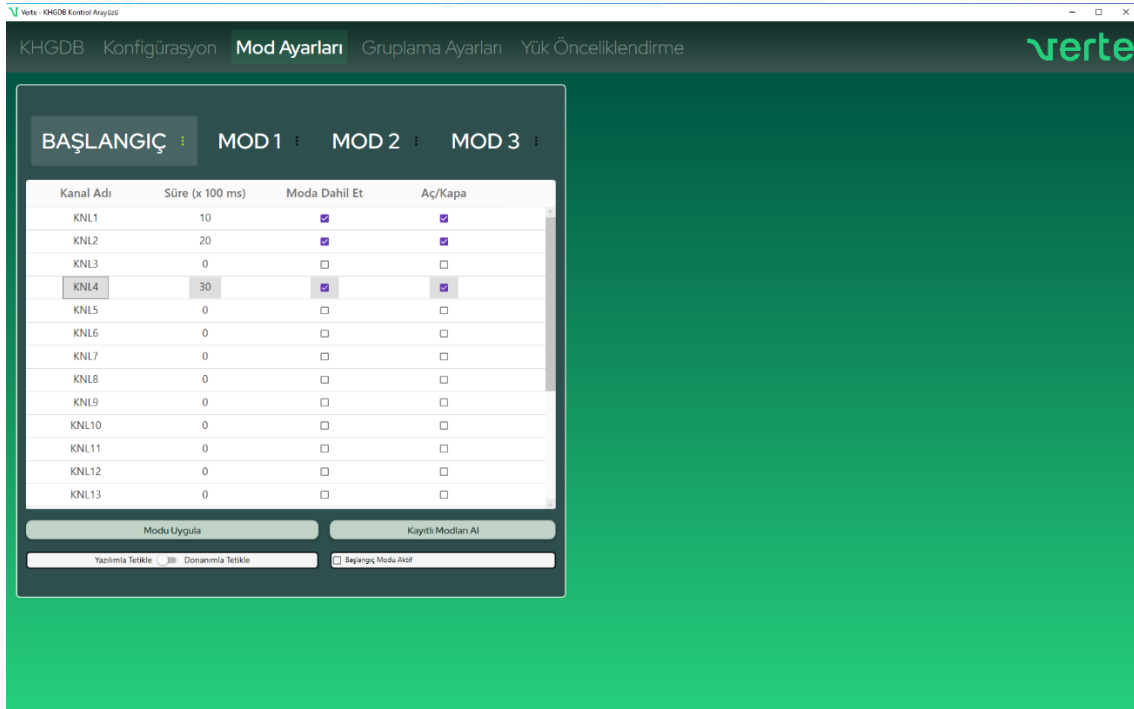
Verte - KHGDB Kontrol Arayüzü

KHGDB Konfigürasyon Mod Ayarları Gruplama Ayarları Yük Önceliklendirme

verte

BAŞLANGIÇ MOD 1 MOD 2 MOD 3

| Kanal Adı | Süre (x 100 ms) | Moda Dahil Et | Aç/Kapa |
|---|---|---|---|
| KNL1 | 10 | ☑ | ☑ |
| KNL2 | 20 | ☑ | ☑ |
| KNL3 | 0 | ☐ | ☐ |
| KNL4 | 30 | ☑ | ☑ |
| KNL5 | 0 | ☐ | ☐ |
| KNL6 | 0 | ☐ | ☐ |
| KNL7 | 0 | ☐ | ☐ |
| KNL8 | 0 | ☐ | ☐ |
| KNL9 | 0 | ☐ | ☐ |
| KNL10 | 0 | ☐ | ☐ |
| KNL11 | 0 | ☐ | ☐ |
| KNL12 | 0 | ☐ | ☐ |
| KNL13 | 0 | ☐ | ☐ |

Modu Uygula

Kayıtlı Modları Al

Yazılımla Tetikle Donanımla Tetikle

Başlangıç Modu Aktif